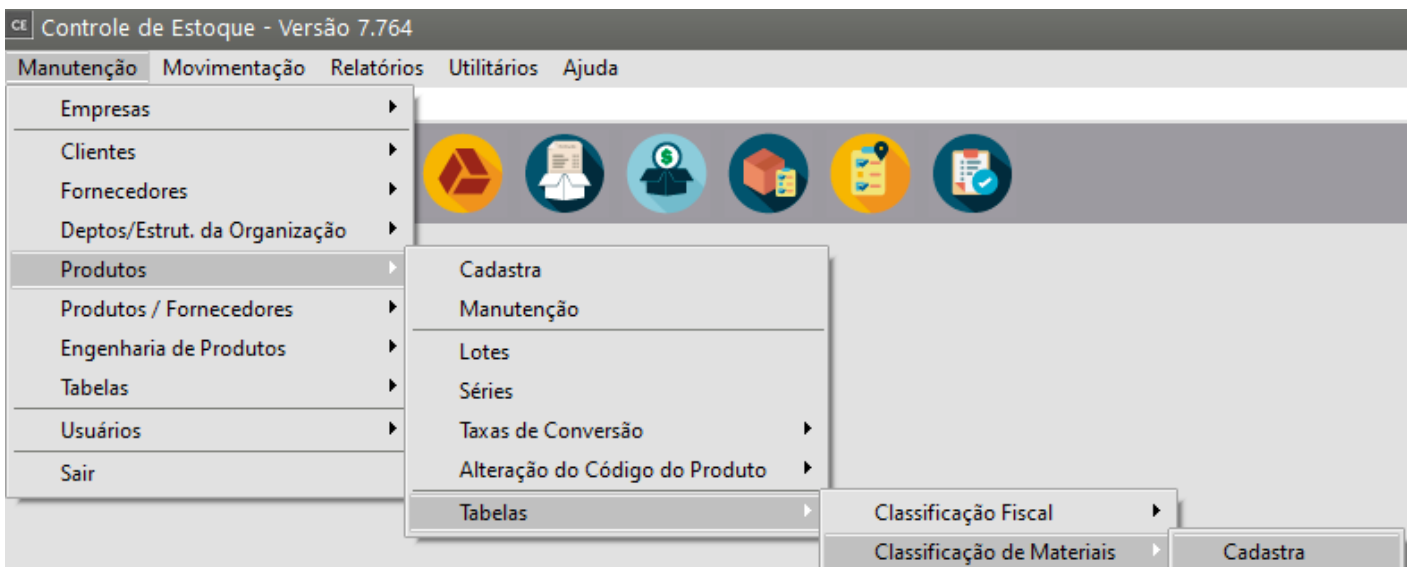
CE Controle de Estoque - Versão 7.764

Manutenção Movimentação Relatórios Utilitários Ajuda

Empresas
Clientes
Fornecedores
Deptos/Estrut. da Organização
Produtos
Produtos / Fornecedores
Engenharia de Produtos
Tabelas
Usuários
Sair

Cadastra
Manutenção
Lotes
Séries
Taxas de Conversão
Alteração do Código do Produto
Tabelas

Classificação Fiscal
Classificação de Materiais

Cadastra